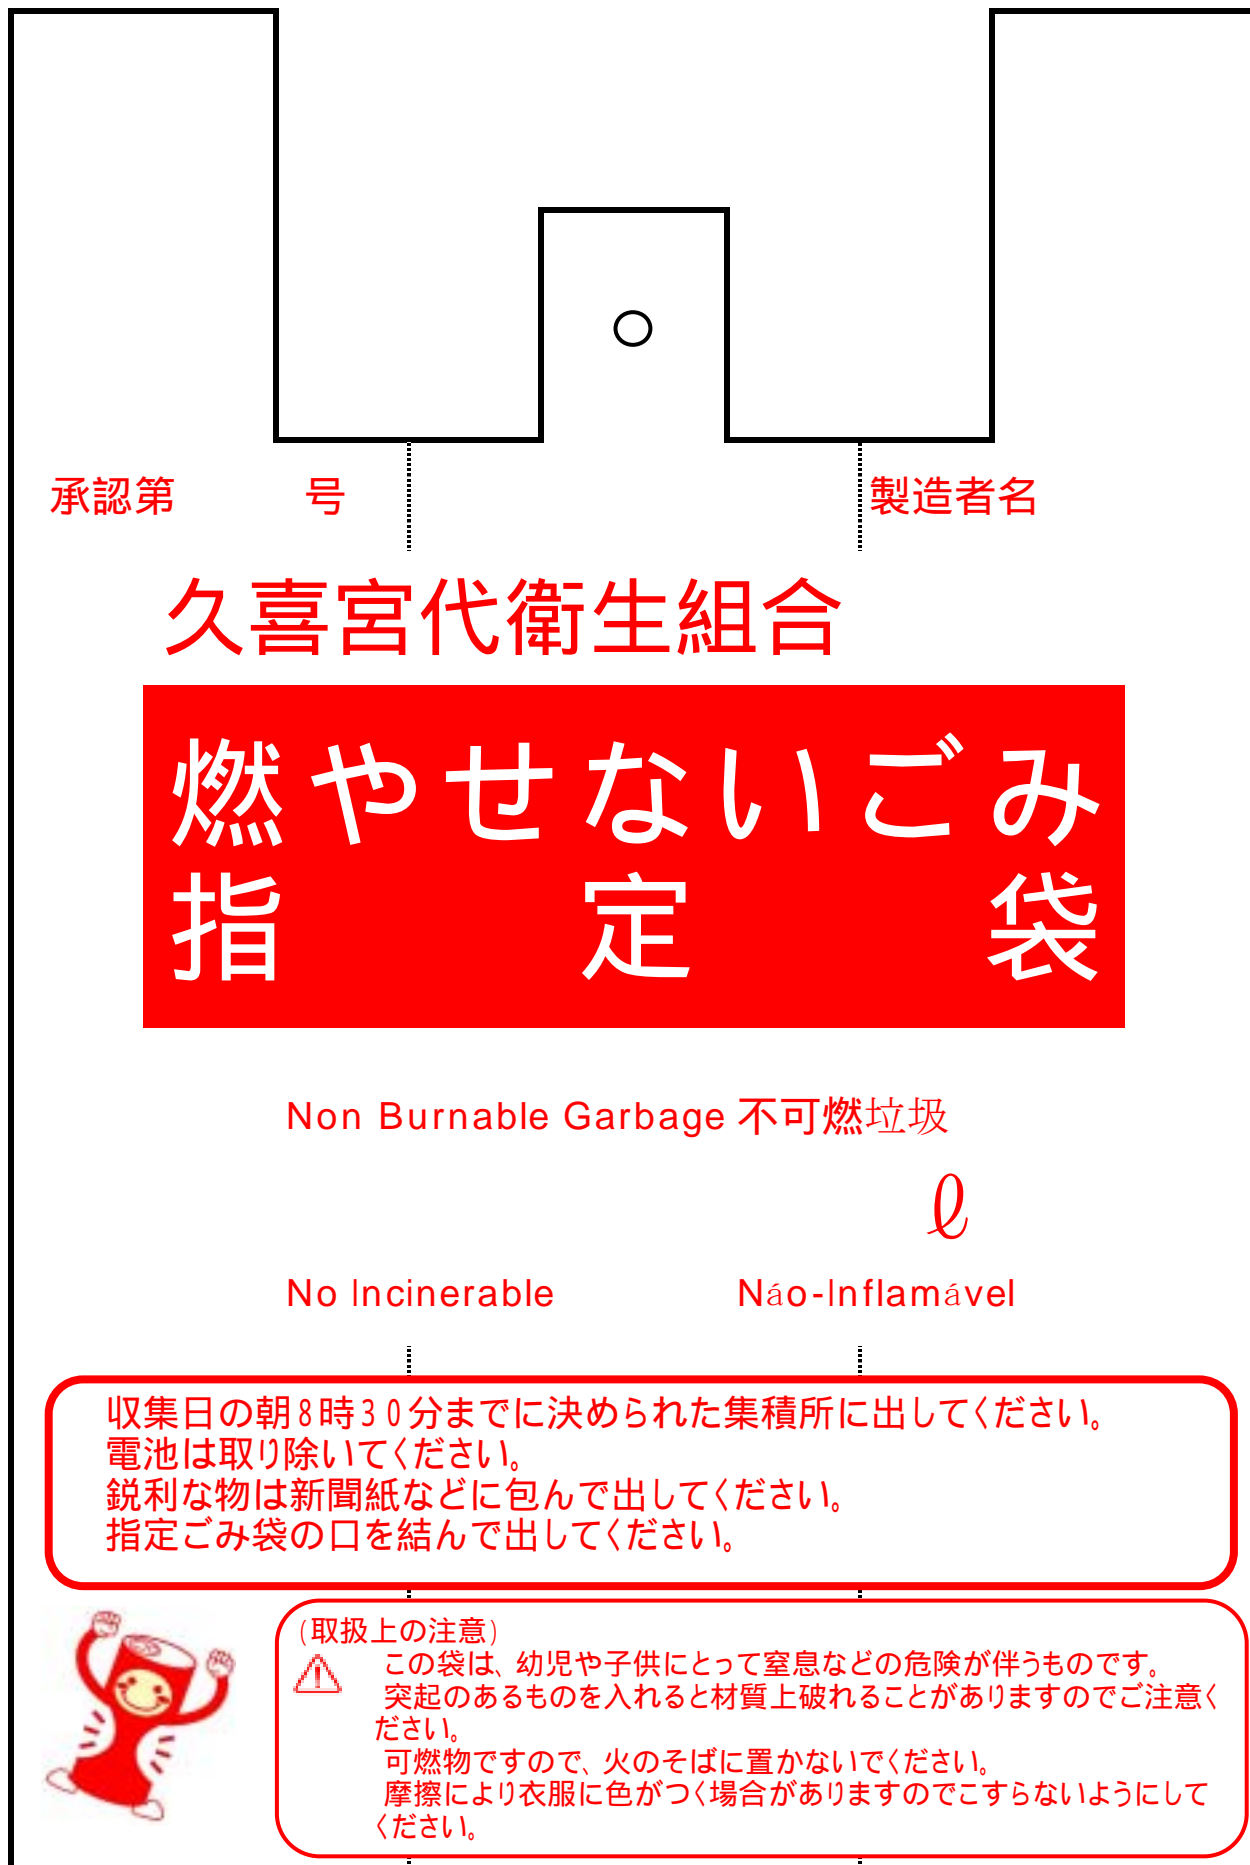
承認第　　　号

製造者名

久喜宮代衛生組合

燃やせないごみ
指　定　袋

Non Burnable Garbage 不可燃垃圾

ℓ

No Incinerable　Náo-Inflamável

収集日の朝8時30分までに決められた集積所に出してください。
電池は取り除いてください。
鋭利な物は新聞紙などに包んで出してください。
指定ごみ袋の口を結んで出してください。

(取扱上の注意)
この袋は、幼児や子供にとって窒息などの危険が伴うものです。
突起のあるものを入れると材質上破れることがありますのでご注意ください。
可燃物ですので、火のそばに置かないでください。
摩擦により衣服に色がつく場合がありますのでこすらないようにしてください。